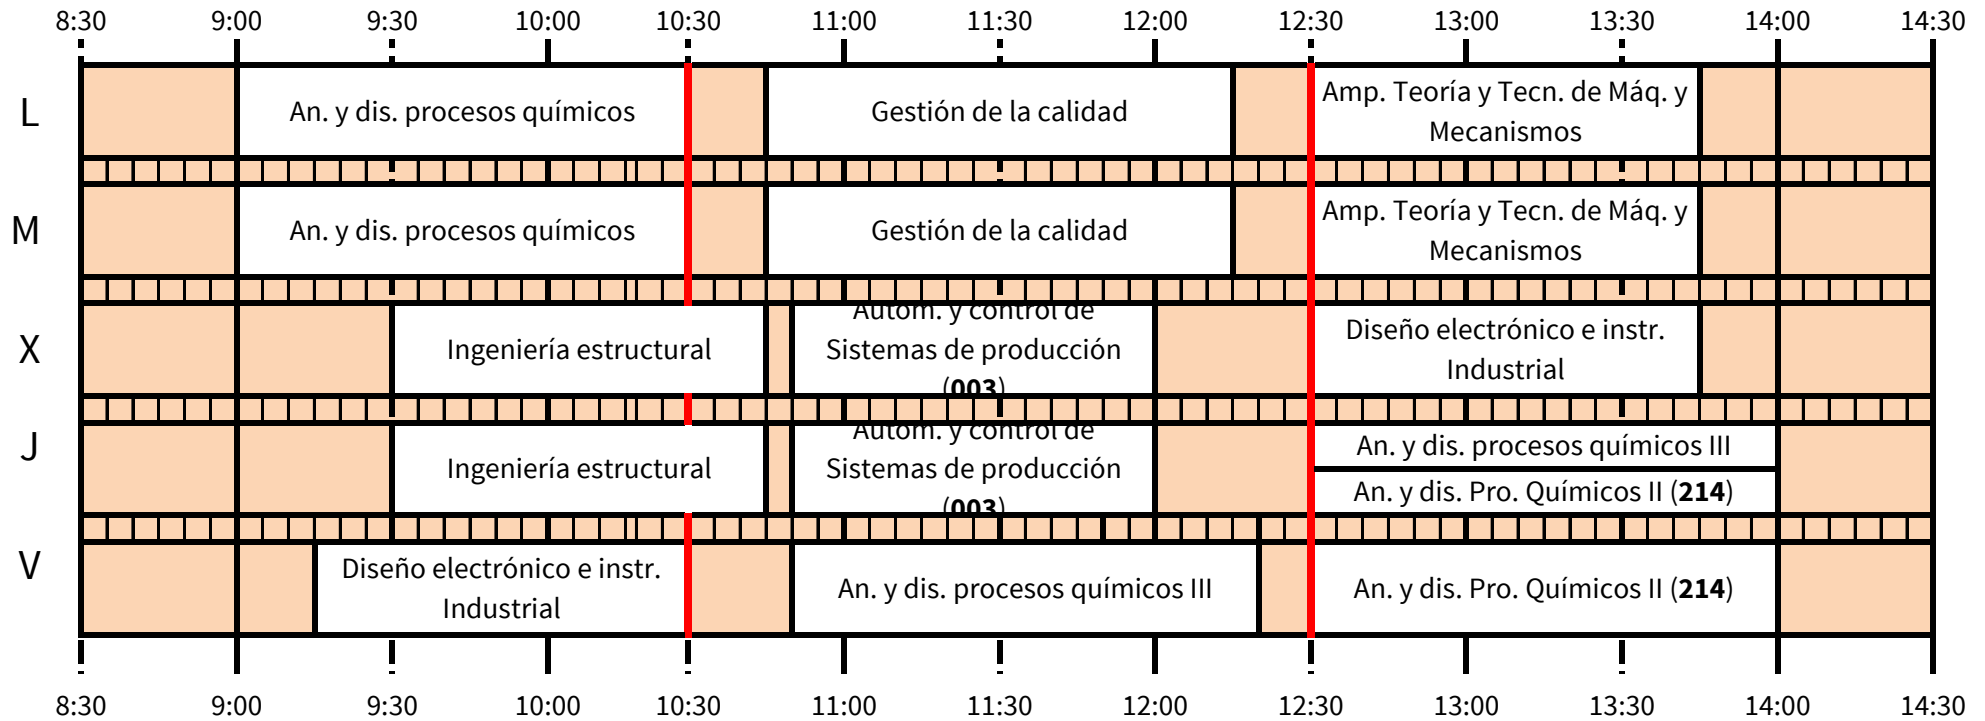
8:30 9:00 9:30 10:00 10:30 11:00 11:30 12:00 12:30 13:00 13:30 14:00 14:30

L
An. y dis. procesos químicos
Gestión de la calidad
Amp. Teoría y Tecn. de Máq. y Mecanismos

M
An. y dis. procesos químicos
Gestión de la calidad
Amp. Teoría y Tecn. de Máq. y Mecanismos

X
Ingeniería estructural
Autom. y control de Sistemas de producción (**003**)
Diseño electrónico e instr. Industrial

J
Ingeniería estructural
Autom. y control de Sistemas de producción (**003**)
An. y dis. procesos químicos III
An. y dis. Pro. Químicos II (**214**)

V
Diseño electrónico e instr. Industrial
An. y dis. procesos químicos III
An. y dis. Pro. Químicos II (**214**)

8:30 9:00 9:30 10:00 10:30 11:00 11:30 12:00 12:30 13:00 13:30 14:00 14:30